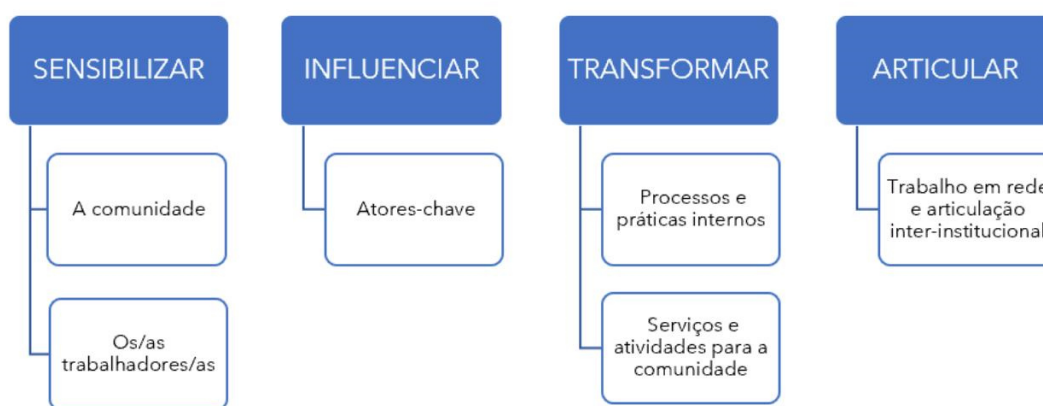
SENSIBILIZAR

A comunidade

Os/as trabalhadores/as

INFLUENCIAR

Atores-chave

TRANSFORMAR

Processos e práticas internos

Serviços e atividades para a comunidade

ARTICULAR

Trabalho em rede e articulação inter-institucional